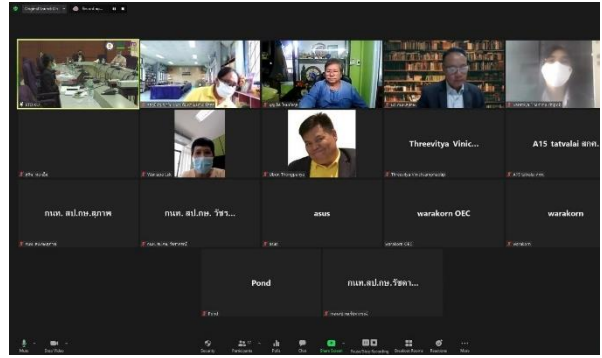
Threevitya Vinic...

A15 tatvalai สกท...

กทท. สป.กษ.สุภาพ

กทท. สป.กษ. วัชร...

asus

warakorn OEC

warakorn

Pond

กทท.สป.กษ.รัชดา...

Mute

Start Video

Security

Participants

Polls

Chat

Share Screen

Pause/Stop Recording

Breakout Rooms

Reactions

More